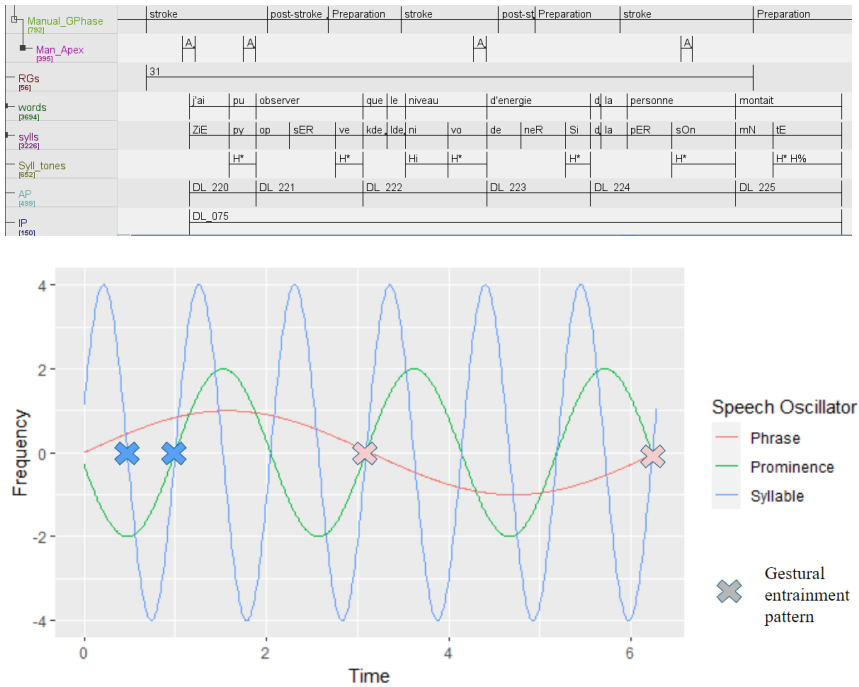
Manual_GPhase [792] | stroke | post-stroke | Preparation | stroke | post-st | Preparation | stroke | Preparation
Man_Apex [395] | A | A | A | A
RGs [56] | 31
words [3694] | j'ai | pu | observer | que | le | niveau | d'energie | d | la | personne | montait
sylls [3226] | ZiE | py | op | sER | ve | kde | lde | ni | vo | de | neR | Si | d | la | pER | sOn | mN | tE
Syll_tones [652] | H* | H* | Hi | H* | H* | H* | H* H%
AP [499] | DL_220 | DL_221 | DL_222 | DL_223 | DL_224 | DL_225
IP [150] | DL_075

4
2
0
-2
-4
Frequency
0
2
4
6
Time

Speech Oscillator
Phrase
Prominence
Syllable

Gestural entrainment pattern